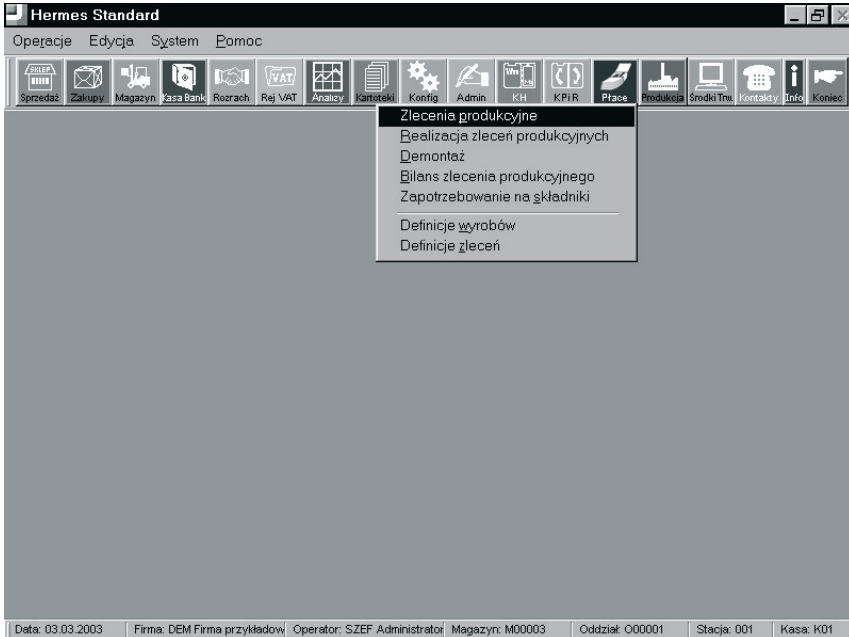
Hermes Standard

Operacje Edycja System Pomoc

SKLEP Sprzedaż Zakupy Magazyn Kasa Bank Rozrach VAT Rej VAT Analizy Kartoteki Konfig Admin KH KPiR Płace Produkcja Środki Trw. Kontakty Info Koniec

Zlecenia produkcyjne
Realizacja zleceń produkcyjnych
Demontaż
Bilans zlecenia produkcyjnego
Zapotrzebowanie na składniki
Definicje wyrobów
Definicje zleceń

Data: 03.03.2003 | Firma: DEM Firma przykładow | Operator: SZEF Administrator | Magazyn: M00003 | Oddział: O00001 | Stacja: 001 | Kasa: K01